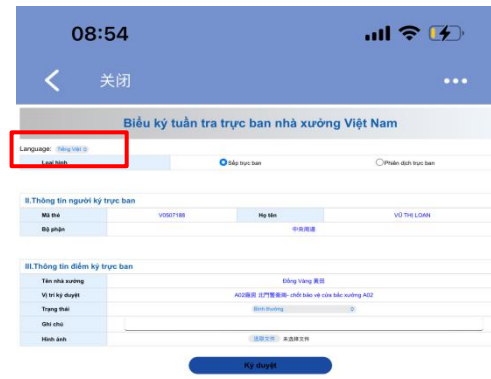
08:54

关闭

Biểu ký tuần tra trực ban nhà xưởng Việt Nam

Language: Tiếng Việt

Loại hình | Sếp trực ban | Phiên dịch trực ban

II.Thông tin người ký trực ban

| Mã thẻ | V0507188 | Họ tên | VŨ THỊ LOAN |
|---|---|---|---|
| Bộ phận | 中尚周通 | | |

III.Thông tin điểm ký trực ban

| Tên nhà xưởng | Đồng Vàng 黄田 |
|---|---|
| Vị trí ký duyệt | A02厂区 北門警衛處- chốt bảo vệ cửa bắc xưởng A02 |
| Trạng thái | Bình thường |
| Ghi chú | |
| Hình ảnh | 选取文件 未选择文件 |

Ký duyệt